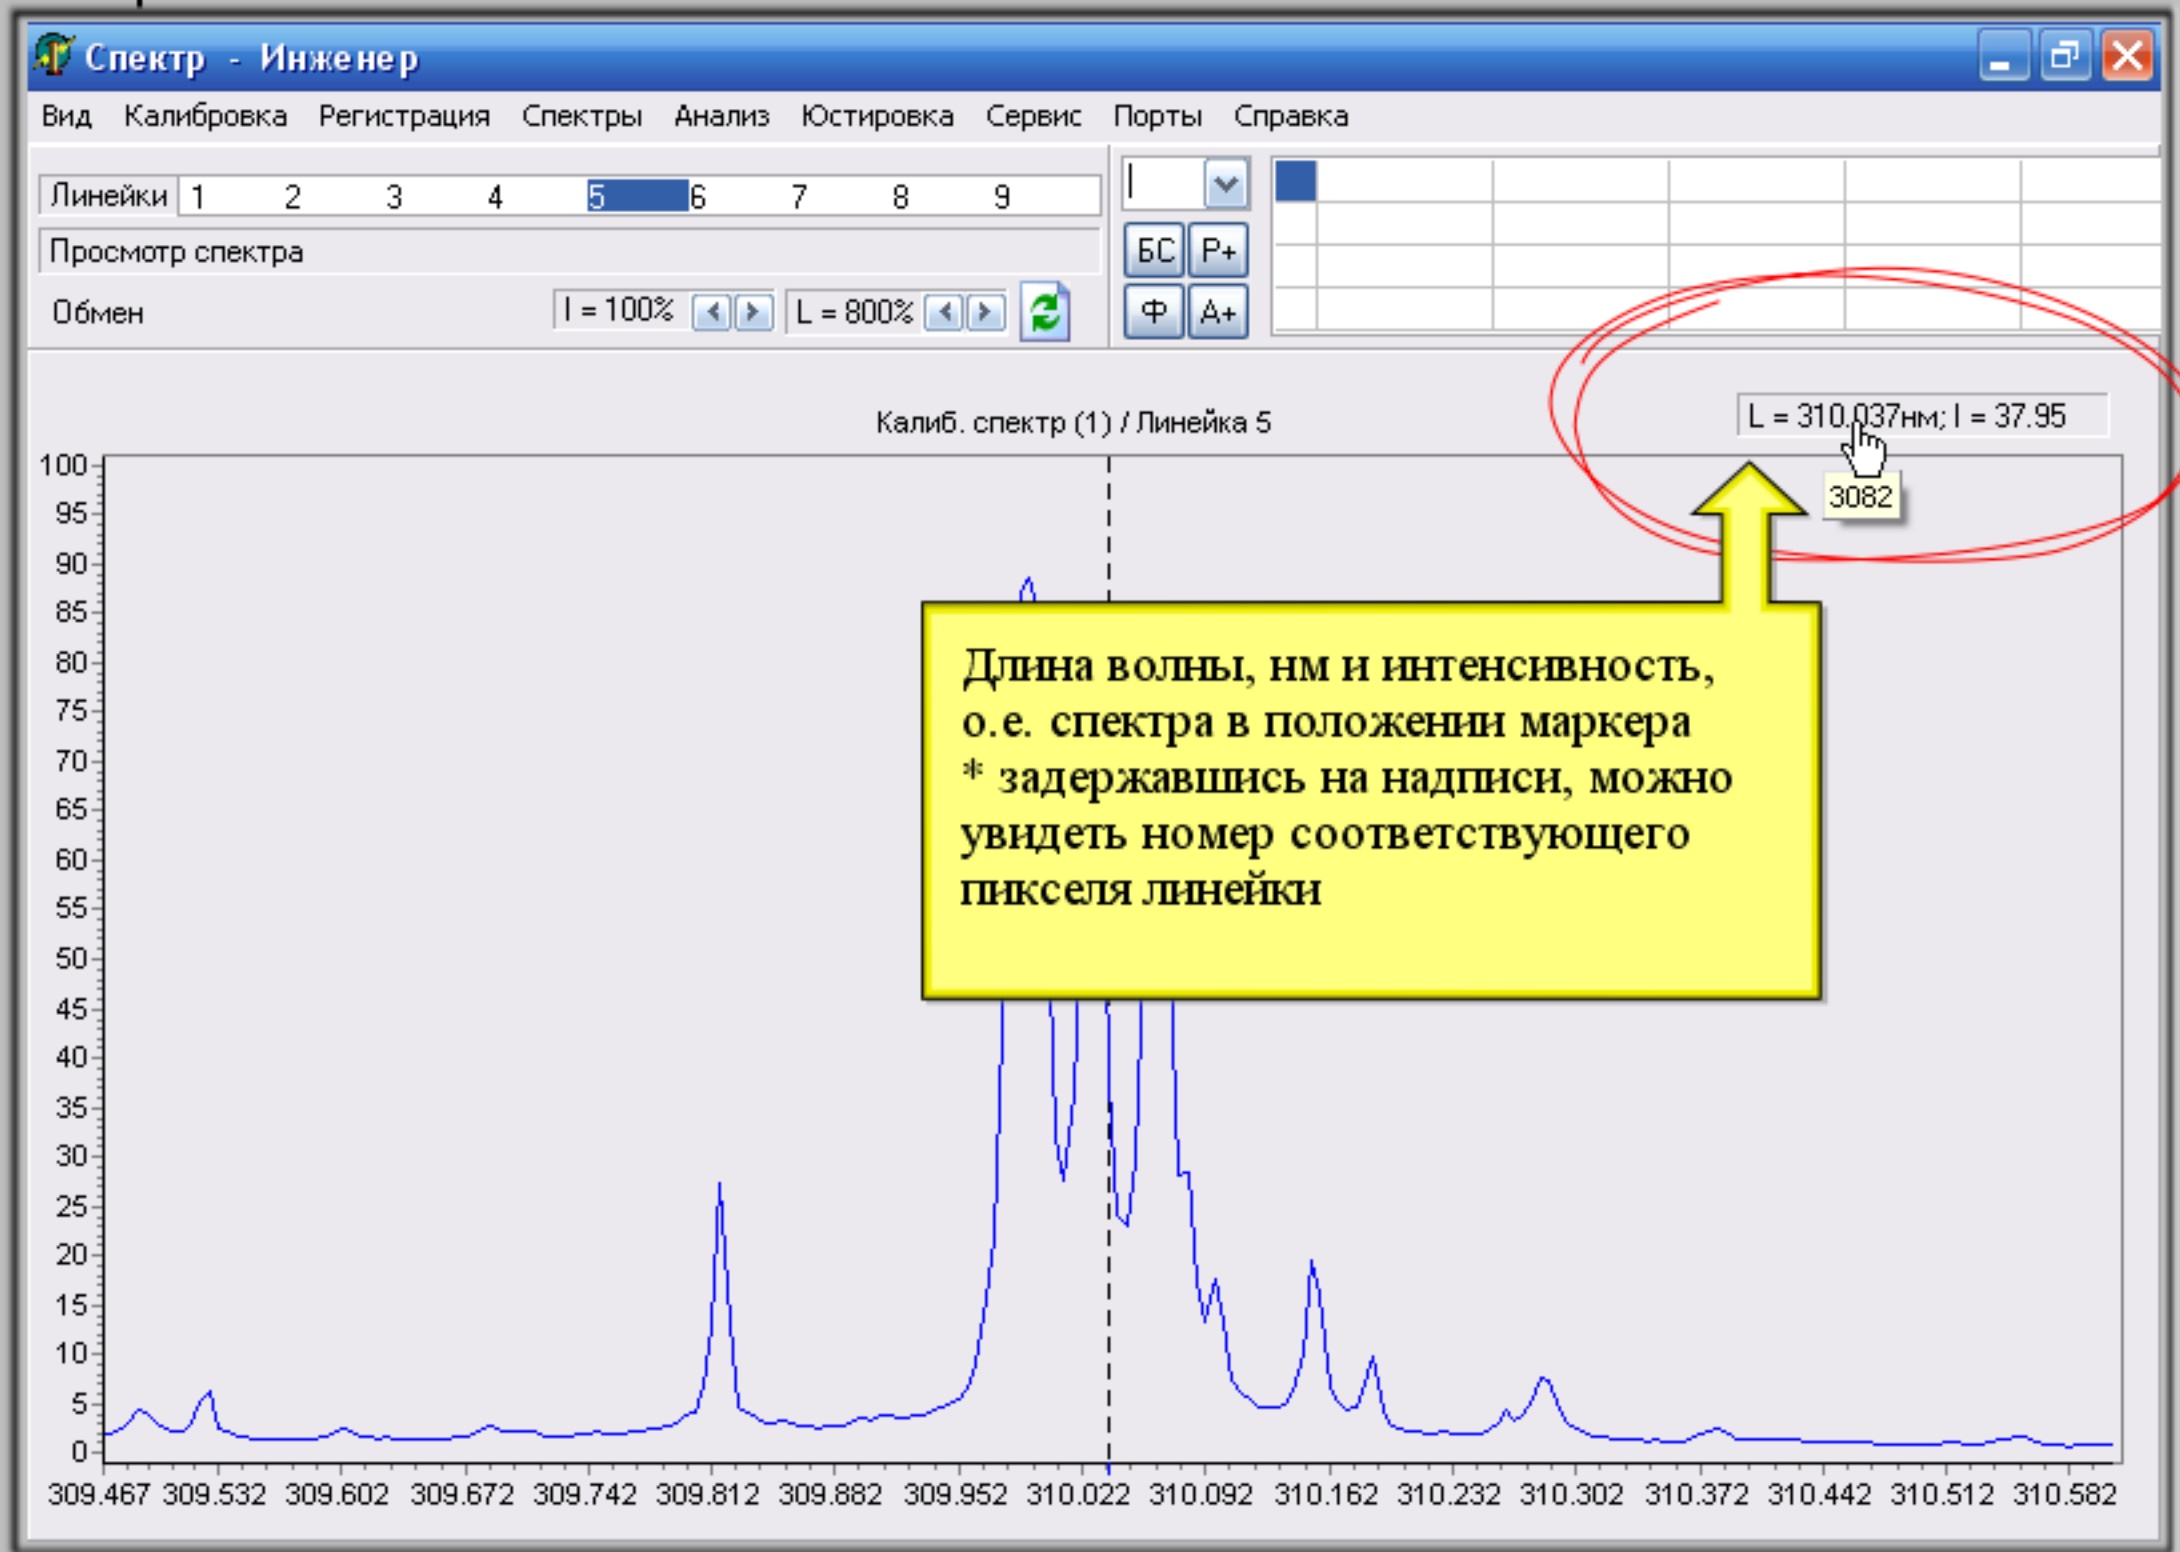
Спектр - Инженер

Вид Калибровка Регистрация Спектры Анализ Юстировка Сервис Порты Справка

Линейки 1 2 3 4 5 6 7 8 9

Просмотр спектра

Обмен I = 100% L = 800%

БС Р+ Ф А+

Калиб. спектр (1) / Линейка 5

L = 310.037нм; I = 37.95

3082

Длина волны, нм и интенсивность, о.е. спектра в положении маркера
* задержавшись на надписи, можно увидеть номер соответствующего пикселя линейки

100 95 90 85 80 75 70 65 60 55 50 45 40 35 30 25 20 15 10 5 0

309.467 309.532 309.602 309.672 309.742 309.812 309.882 309.952 310.022 310.092 310.162 310.232 310.302 310.372 310.442 310.512 310.582